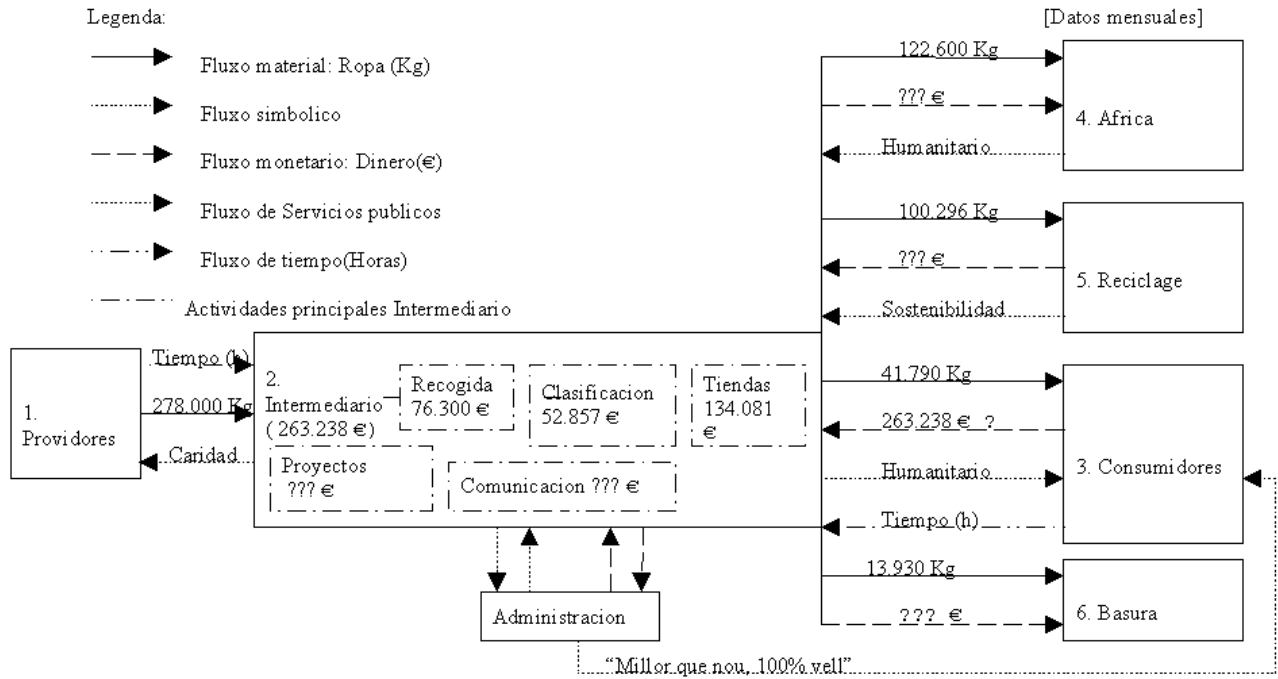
Legenda:

Fluxo material: Ropa (Kg)

Fluxo simbolico

Fluxo monetario: Dinero(€)

Fluxo de Servicios publicos

Fluxo de tiempo(Horas)

Actividades principales Intermediario

[Datos mensuales]

122.600 Kg

??? €

4. Africa

Humanitario

100.296 Kg

??? €

5. Reciclage

Sostenibilidad

Tiempo (h)

278.000 Kg

1. Providores

Caridad

2. Intermediario (263.238 €)

Recogida 76.300 €

Clasificacion 52.857 €

Tiendas 134.081 €

Proyectos ??? €

Comunicacion ??? €

41.790 Kg

263.238 € ?

Humanitario

3. Consumidores

Tiempo (h)

13.930 Kg

??? €

6. Basura

Administracion

"Millor que nou, 100% vell"